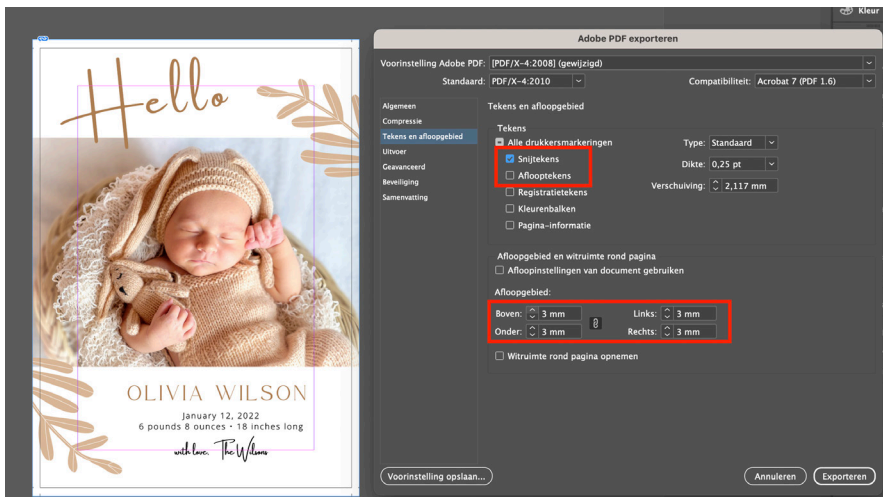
Kleur

Hello

OLIVIA WILSON

January 12, 2022
6 pounds 8 ounces • 18 inches long

with love, The Wilsons

Adobe PDF exporteren

Voorinstelling Adobe PDF: [PDF/X-4:2008] (gewijzigd)

Standaard: PDF/X-4:2010

Compatibiliteit: Acrobat 7 (PDF 1.6)

Algemeen
Compressie
Tekens en afloopgebied
Uitvoer
Geavanceerd
Beveiliging
Samenvatting

Tekens en afloopgebied

Tekens

Alle drukkersmarkeringen

Type: Standaard

Snijtekens

Dikte: 0,25 pt

Aflooptekens

Verschuiving: 2,117 mm

Registratietekens

Kleurenbalken

Pagina-informatie

Afloopgebied en witruimte rond pagina

Afloopinstellingen van document gebruiken

Afloopgebied:

Boven: 3 mm

Links: 3 mm

Onder: 3 mm

Rechts: 3 mm

Witruimte rond pagina opnemen

Voorinstelling opslaan...

Annuleren

Exporteren